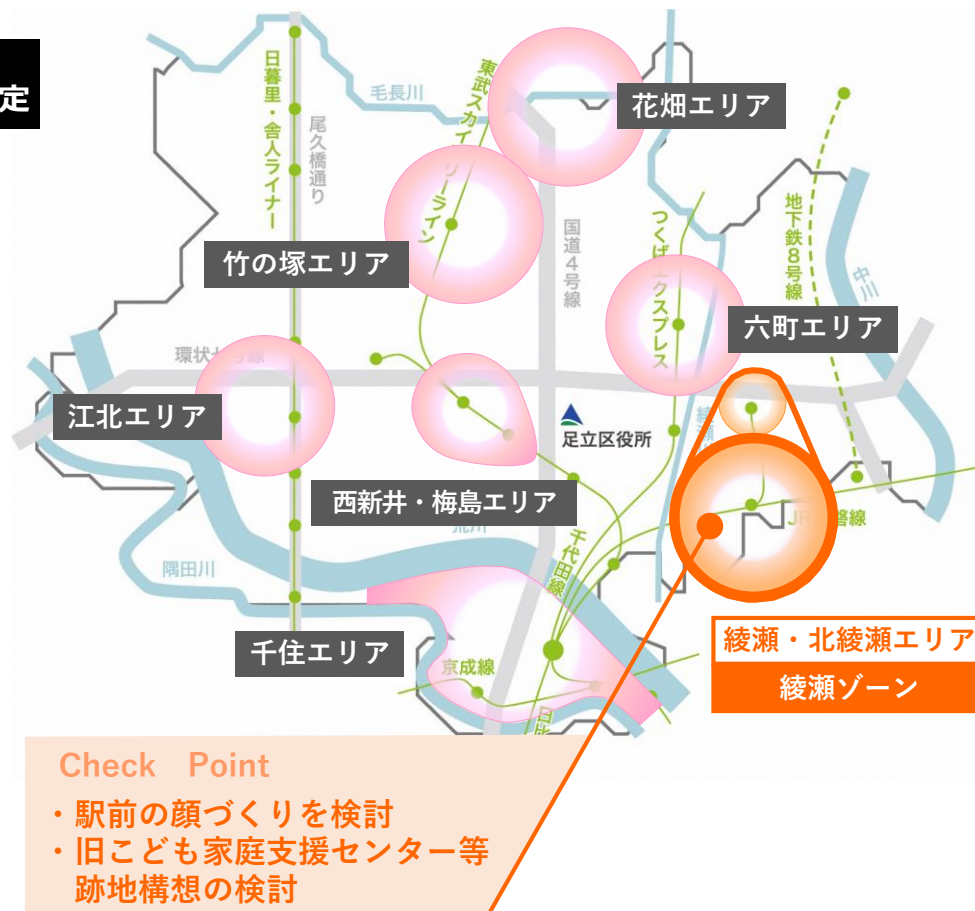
定

毛長川

日暮里・舎人ライナー

尾久橋通り

東武スカイツリーライン

花畑エリア

国道4号線

つくばエクスプレス

地下鉄8号線

中川

竹の塚エリア

六町エリア

環状七号線

江北エリア

足立区役所

西新井・梅島エリア

荒川

JR常磐線

隅田川

千代田線

千住エリア

京成線

綾瀬・北綾瀬エリア

綾瀬ゾーン

Check Point
・駅前の顔づくりを検討
・旧こども家庭支援センター等跡地構想の検討